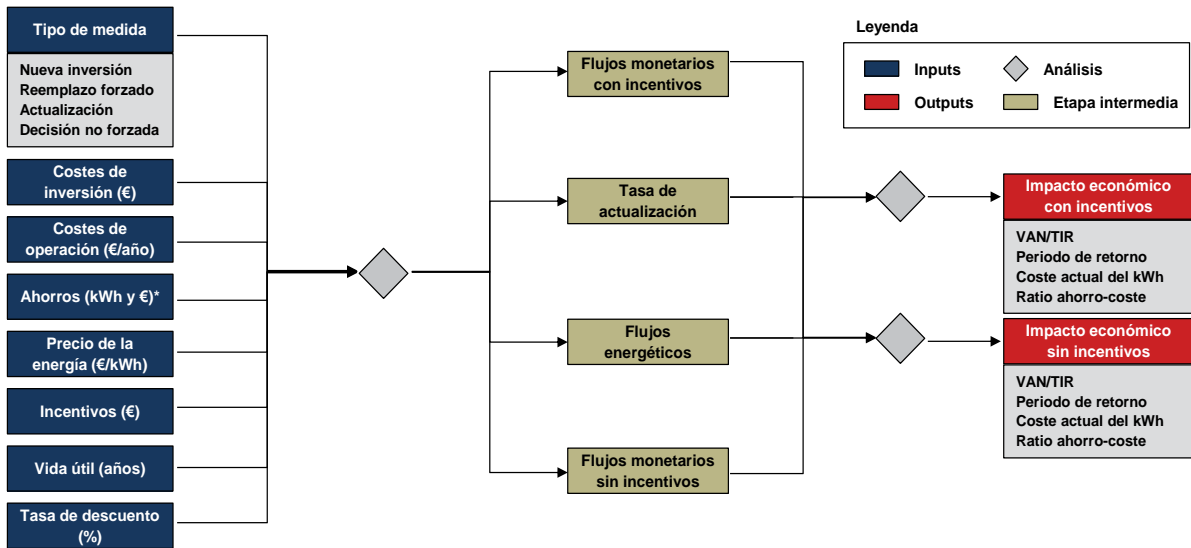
Tipo de medida

Nueva inversión
Reemplazo forzado
Actualización
Decisión no forzada

Costes de inversión (€)

Costes de operación (€/año)

Ahorros (kWh y €)*

Precio de la energía (€/kWh)

Incentivos (€)

Vida útil (años)

Tasa de descuento (%)

Flujos monetarios con incentivos

Tasa de actualización

Flujos energéticos

Flujos monetarios sin incentivos

Leyenda

Inputs

Análisis

Outputs

Etapa intermedia

Impacto económico con incentivos

VAN/TIR
Periodo de retorno
Coste actual del kWh
Ratio ahorro-coste

Impacto económico sin incentivos

VAN/TIR
Periodo de retorno
Coste actual del kWh
Ratio ahorro-coste